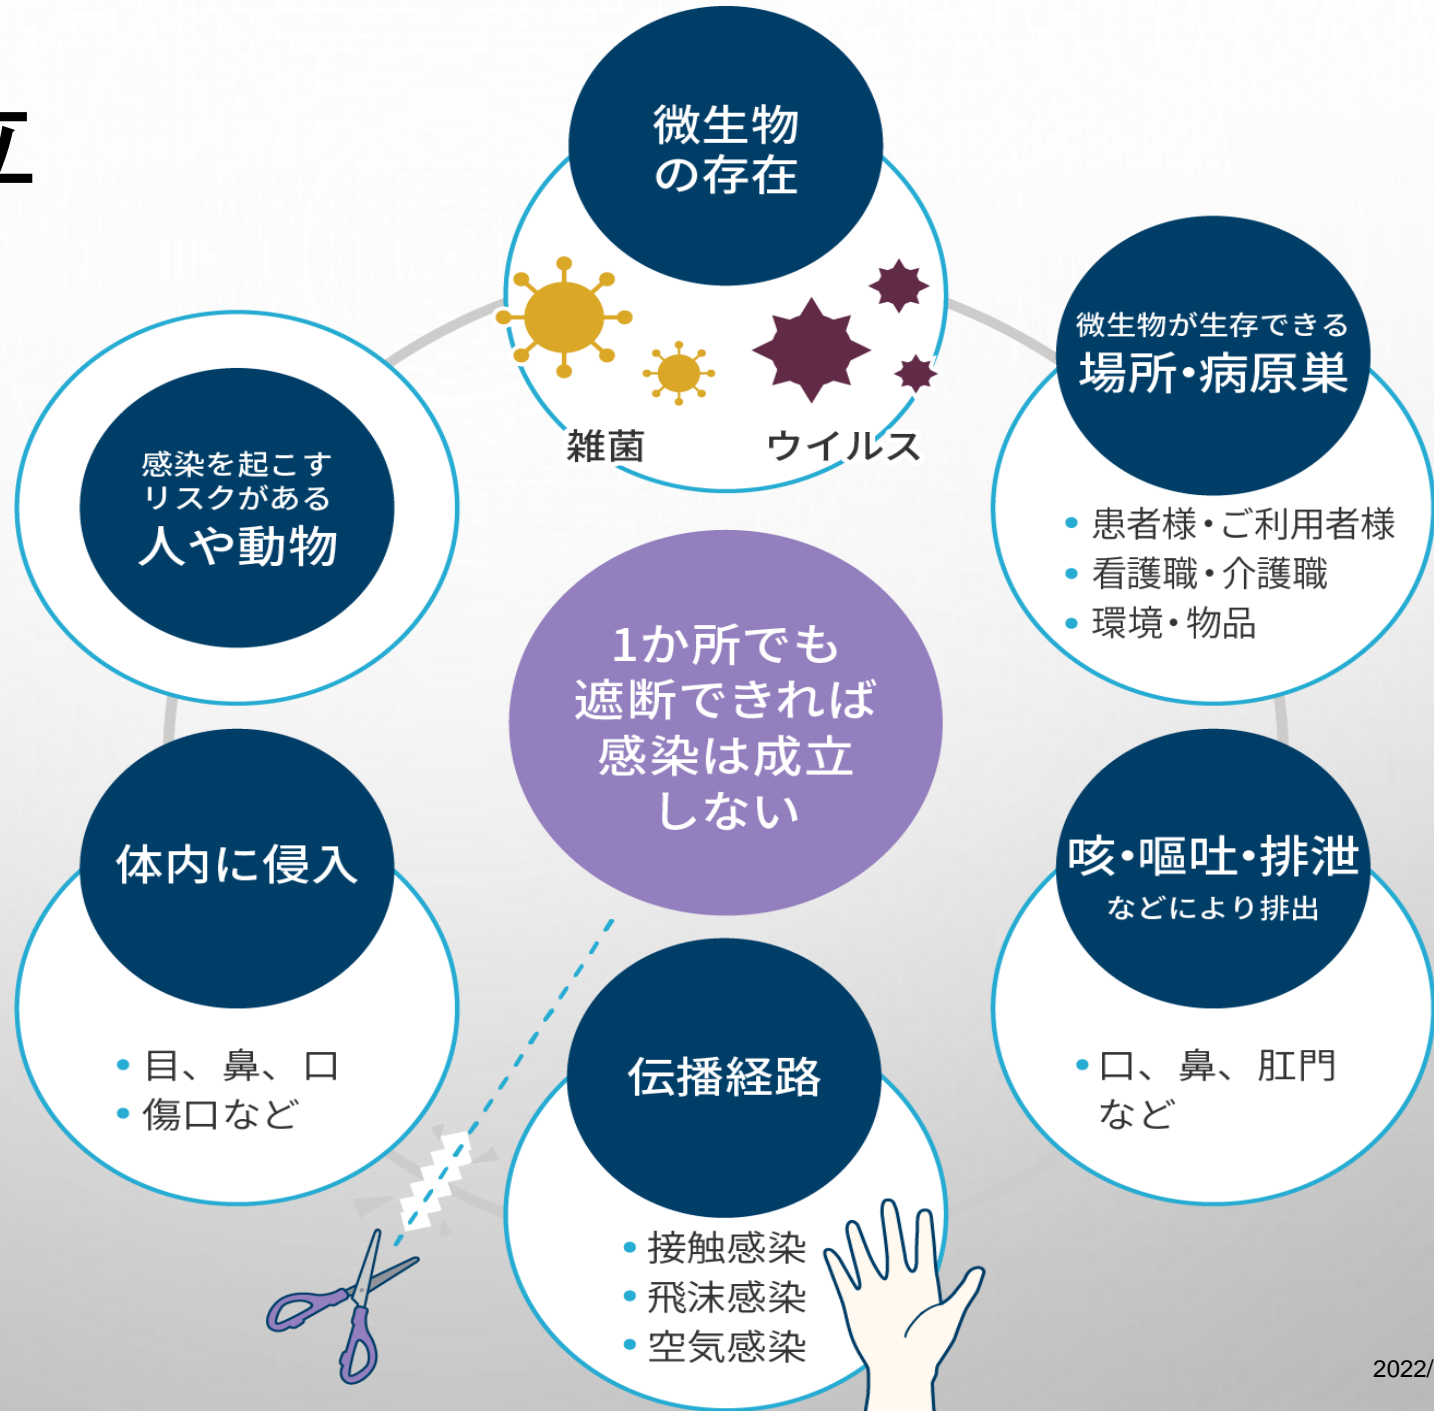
立

微生物
の存在

雑菌　ウイルス

微生物が生存できる
場所・病原巣

• 患者様・ご利用者様
• 看護職・介護職
• 環境・物品

感染を起こす
リスクがある
人や動物

1か所でも
遮断できれば
感染は成立
しない

体内に侵入

• 目、鼻、口
• 傷口など

咳・嘔吐・排泄
などにより排出

• 口、鼻、肛門
など

伝播経路

• 接触感染
• 飛沫感染
• 空気感染

2022/